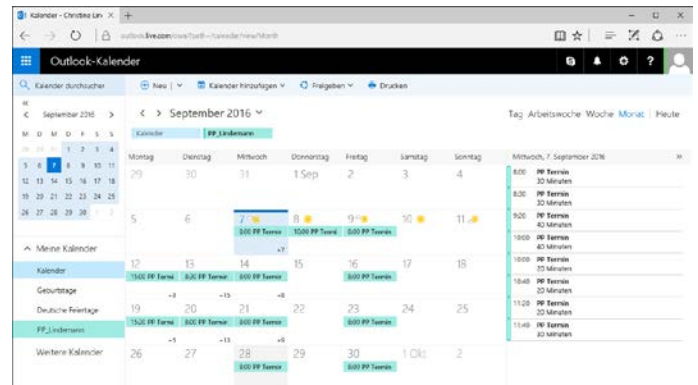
Kalender - Christina Lin ×  +

outlook.live.com/owa/?path=/calendar/view/Month

Outlook-Kalender

Kalender durchsuchen

Neu | ∨   Kalender hinzufügen ∨   Freigeben ∨   Drucken

September 2016

| M | D | M | D | F | S | S |
|---|---|---|---|---|---|---|
| 29 | 30 | 31 | 1 | 2 | 3 | 4 |
| 5 | 6 | 7 | 8 | 9 | 10 | 11 |
| 12 | 13 | 14 | 15 | 16 | 17 | 18 |
| 19 | 20 | 21 | 22 | 23 | 24 | 25 |
| 26 | 27 | 28 | 29 | 30 | 1 | 2 |

Meine Kalender

Kalender

Geburtstage

Deutsche Feiertage

PP_Lindemann

Weitere Kalender

September 2016

Kalender   PP_Lindemann

Tag  Arbeitswoche  Woche  Monat  |  Heute

| Montag | Dienstag | Mittwoch | Donnerstag | Freitag | Samstag | Sonntag |
|---|---|---|---|---|---|---|
| 29 | 30 | 31 | 1 Sep | 2 | 3 | 4 |
| 5 | 6 | 7 8:00 PP Termin +7 | 8 10:00 PP Termin | 9 8:00 PP Termin | 10 | 11 |
| 12 15:00 PP Termin +4 | 13 8:00 PP Termin +15 | 14 8:00 PP Termin +8 | 15 | 16 8:00 PP Termin | 17 | 18 |
| 19 15:00 PP Termin +5 | 20 8:00 PP Termin +15 | 21 8:00 PP Termin +6 | 22 | 23 8:00 PP Termin | 24 | 25 |
| 26 | 27 | 28 8:00 PP Termin | 29 | 30 8:00 PP Termin | 1 Okt | 2 |

Mittwoch, 7. September 2016

8:00 PP Termin 30 Minuten
8:30 PP Termin 30 Minuten
9:20 PP Termin 40 Minuten
10:00 PP Termin 40 Minuten
10:00 PP Termin 20 Minuten
10:40 PP Termin 20 Minuten
11:20 PP Termin 20 Minuten
11:40 PP Termin 30 Minuten